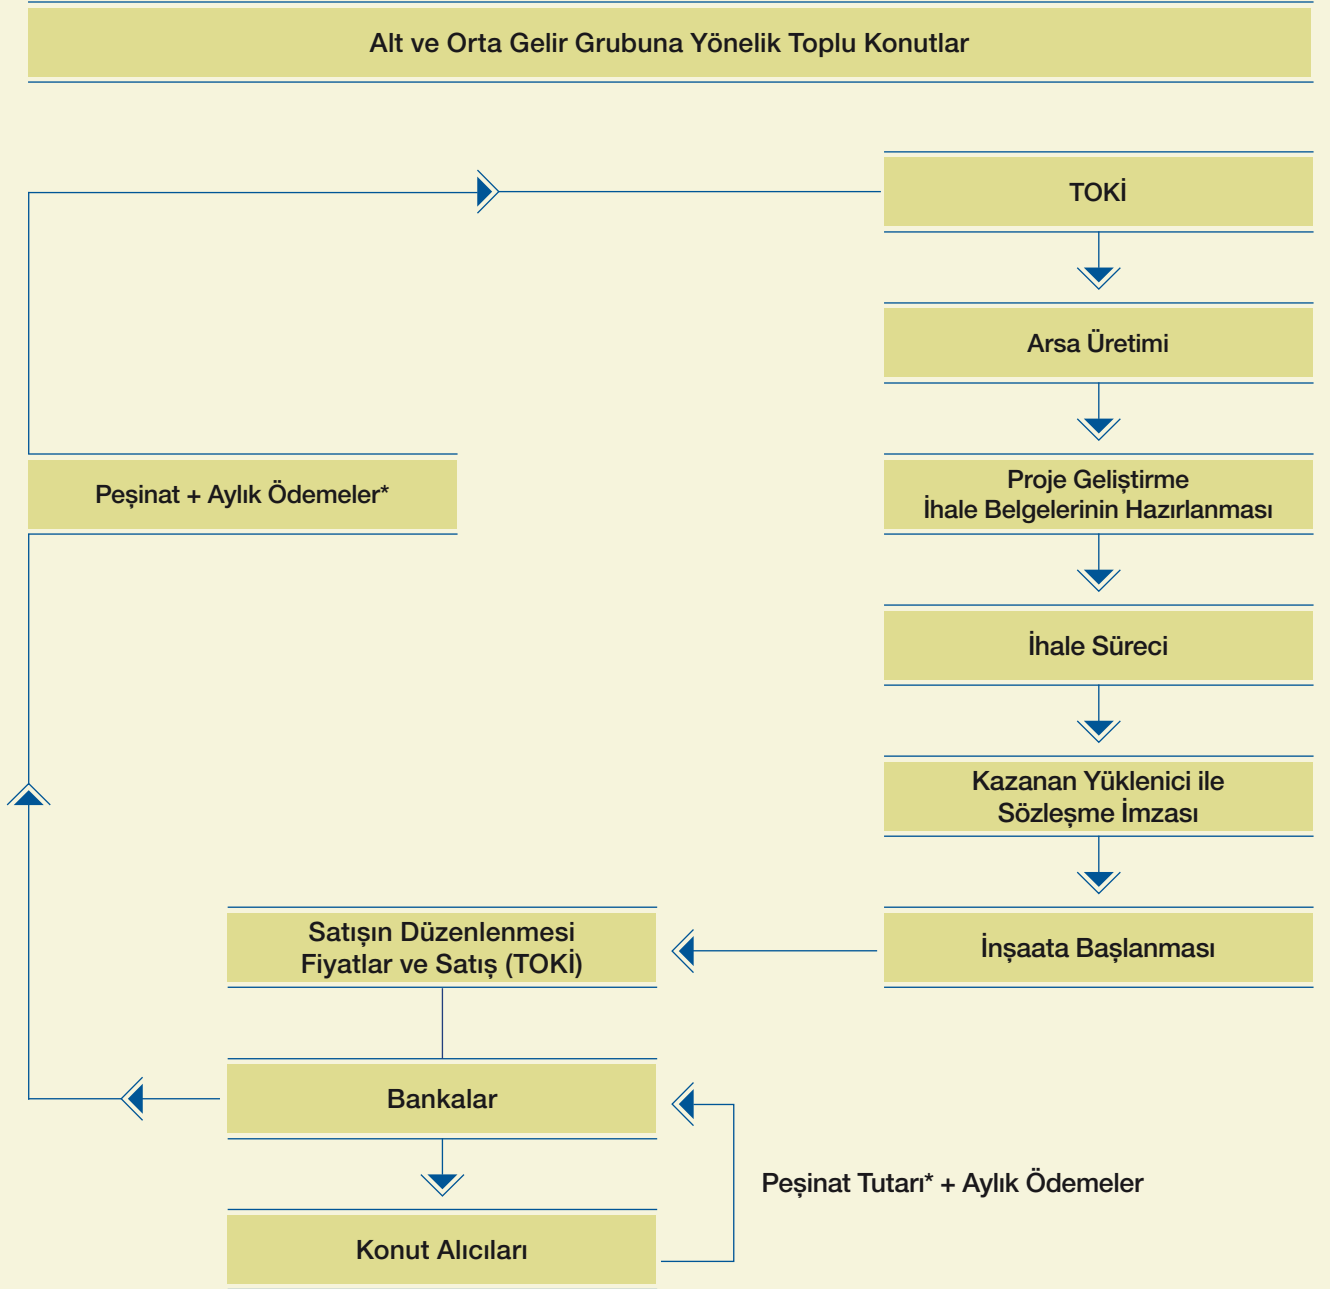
Alt ve Orta Gelir Grubuna Yönelik Toplu Konutlar

TOKİ

Arsa Üretimi

Proje Geliştirme
İhale Belgelerinin Hazırlanması

İhale Süreci

Kazanan Yüklenici ile
Sözleşme İmzası

İnşaata Başlanması

Peşinat + Aylık Ödemeler*

Satışın Düzenlenmesi
Fiyatlar ve Satış (TOKİ)

Bankalar

Konut Alıcıları

Peşinat Tutarı* + Aylık Ödemeler